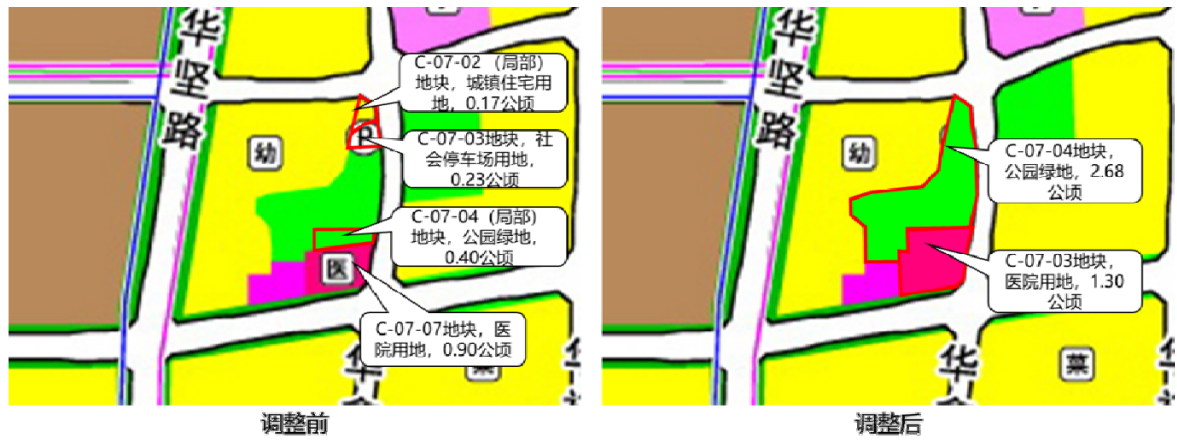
华坚路

幼

P

医

C-07-02（局部）地块，城镇住宅用地，0.17公顷

C-07-03地块，社会停车场用地，0.23公顷

C-07-04（局部）地块，公园绿地，0.40公顷

C-07-07地块，医院用地，0.90公顷

华

调整前

华坚路

幼

菜

华

C-07-04地块，公园绿地，2.68公顷

C-07-03地块，医院用地，1.30公顷

调整后